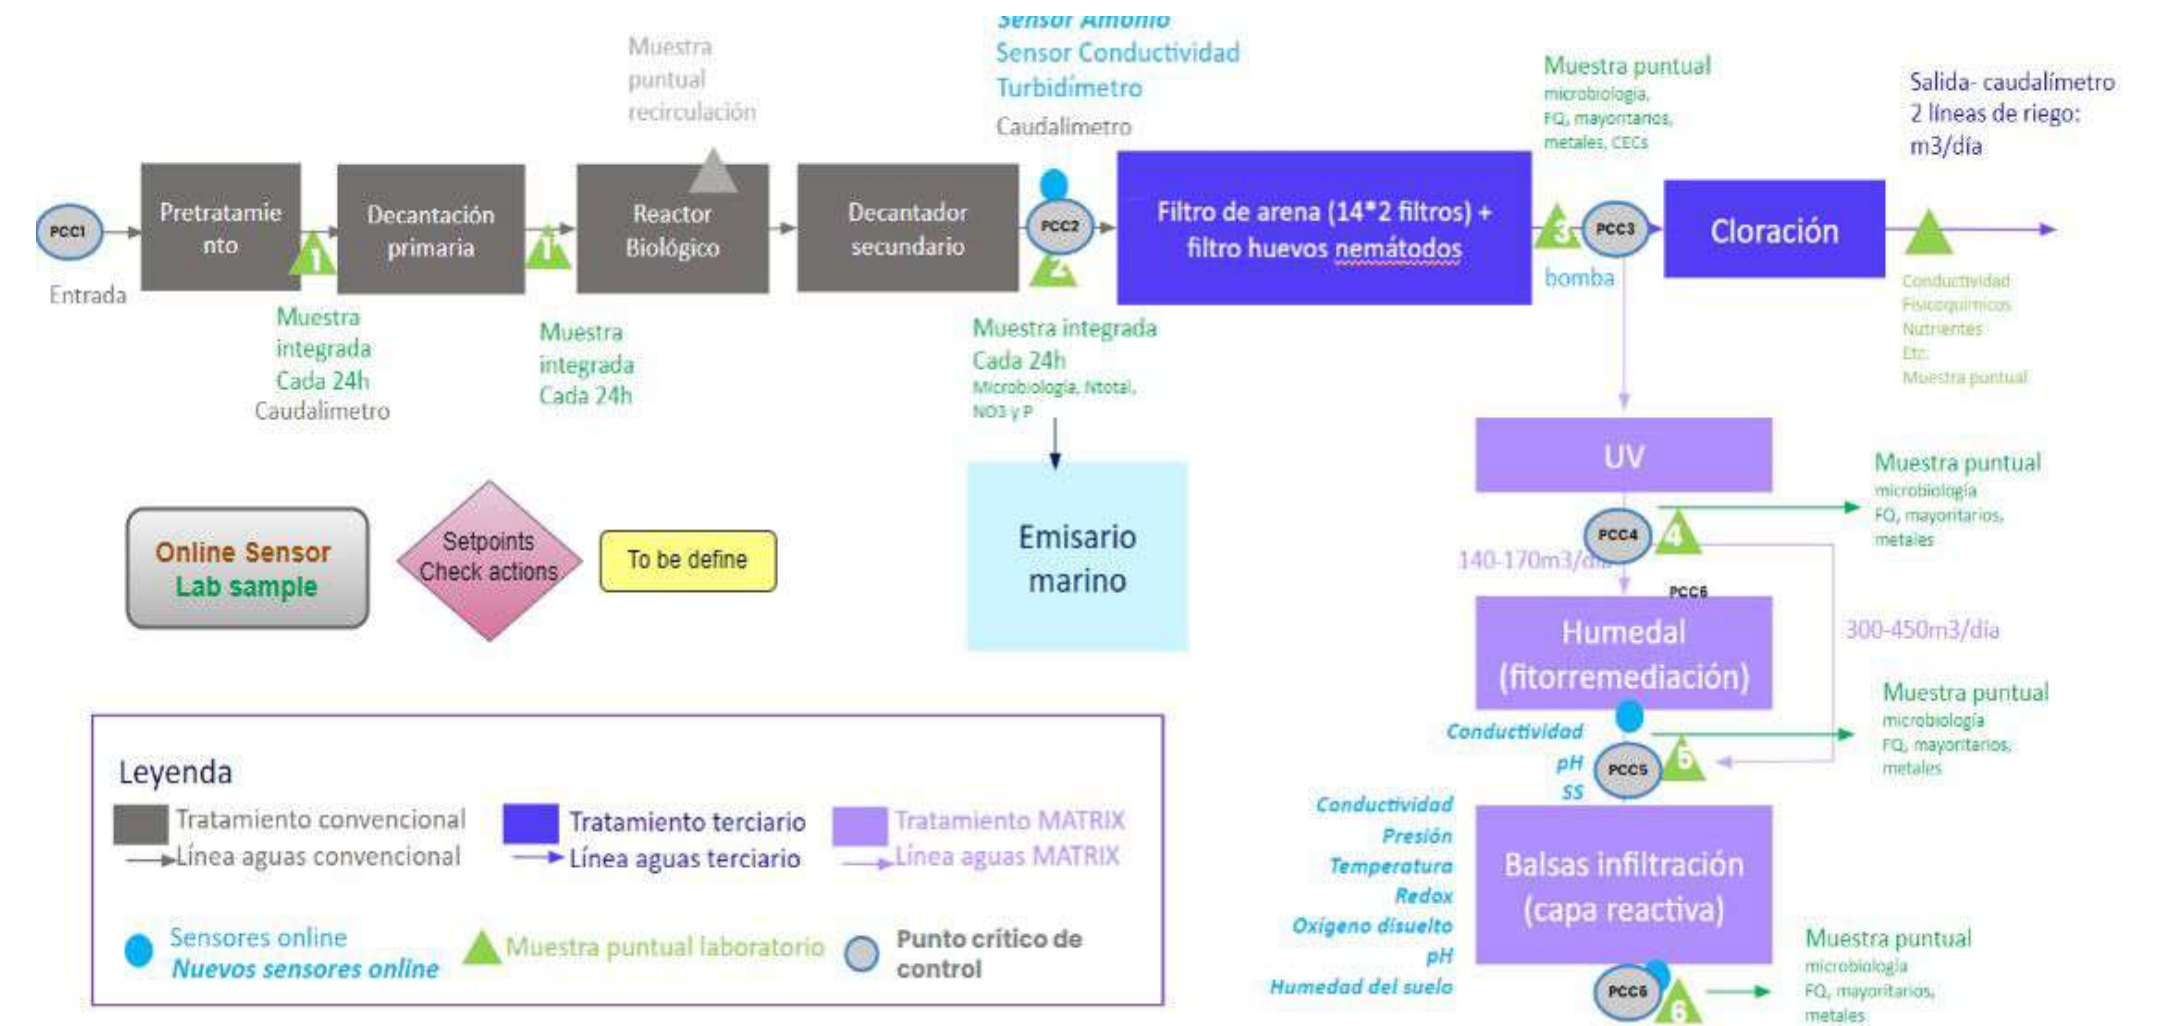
Muestra puntual recirculación

Sensor Amonio
Sensor Conductividad
Turbidímetro
Caudalímetro

Muestra puntual
microbiologia,
FQ, mayoritarios,
metales, CECs

Salida- caudalímetro
2 líneas de riego:
m3/día

PCC1
Entrada
Pretratamiento
1
Muestra integrada Cada 24h
Caudalímetro
Decantación primaria
1'
Muestra integrada Cada 24h
Reactor Biológico
Decantador secundario
PCC2
2
Muestra integrada
Cada 24h
Microbiologia, Ntotal, NO3 y P
Filtro de arena (14*2 filtros) + filtro huevos nemátodos
3
PCC3
bomba
Cloración
Conductividad
Fisicoquímicos
Nutrientes
Etc.
Muestra puntual

Emisario marino

UV
PCC4
4
Muestra puntual
microbiología
FQ, mayoritarios,
metales
140-170m3/día
PCC6
300-450m3/día
Humedal (fitorremediación)
Muestra puntual
microbiología
FQ, mayoritarios,
metales
Conductividad
pH
SS
PCC5
5
Conductividad
Presión
Temperatura
Redox
Oxígeno disuelto
pH
Humedad del suelo
Balsas infiltración (capa reactiva)
Muestra puntual
microbiologia
FQ, mayoritarios,
metales
PCC6
6

Online Sensor
Lab sample
Setpoints
Check actions
To be define

Leyenda
Tratamiento convencional
Línea aguas convencional
Tratamiento terciario
Línea aguas terciario
Tratamiento MATRIX
Línea aguas MATRIX
Sensores online
Nuevos sensores online
Muestra puntual laboratorio
Punto crítico de control